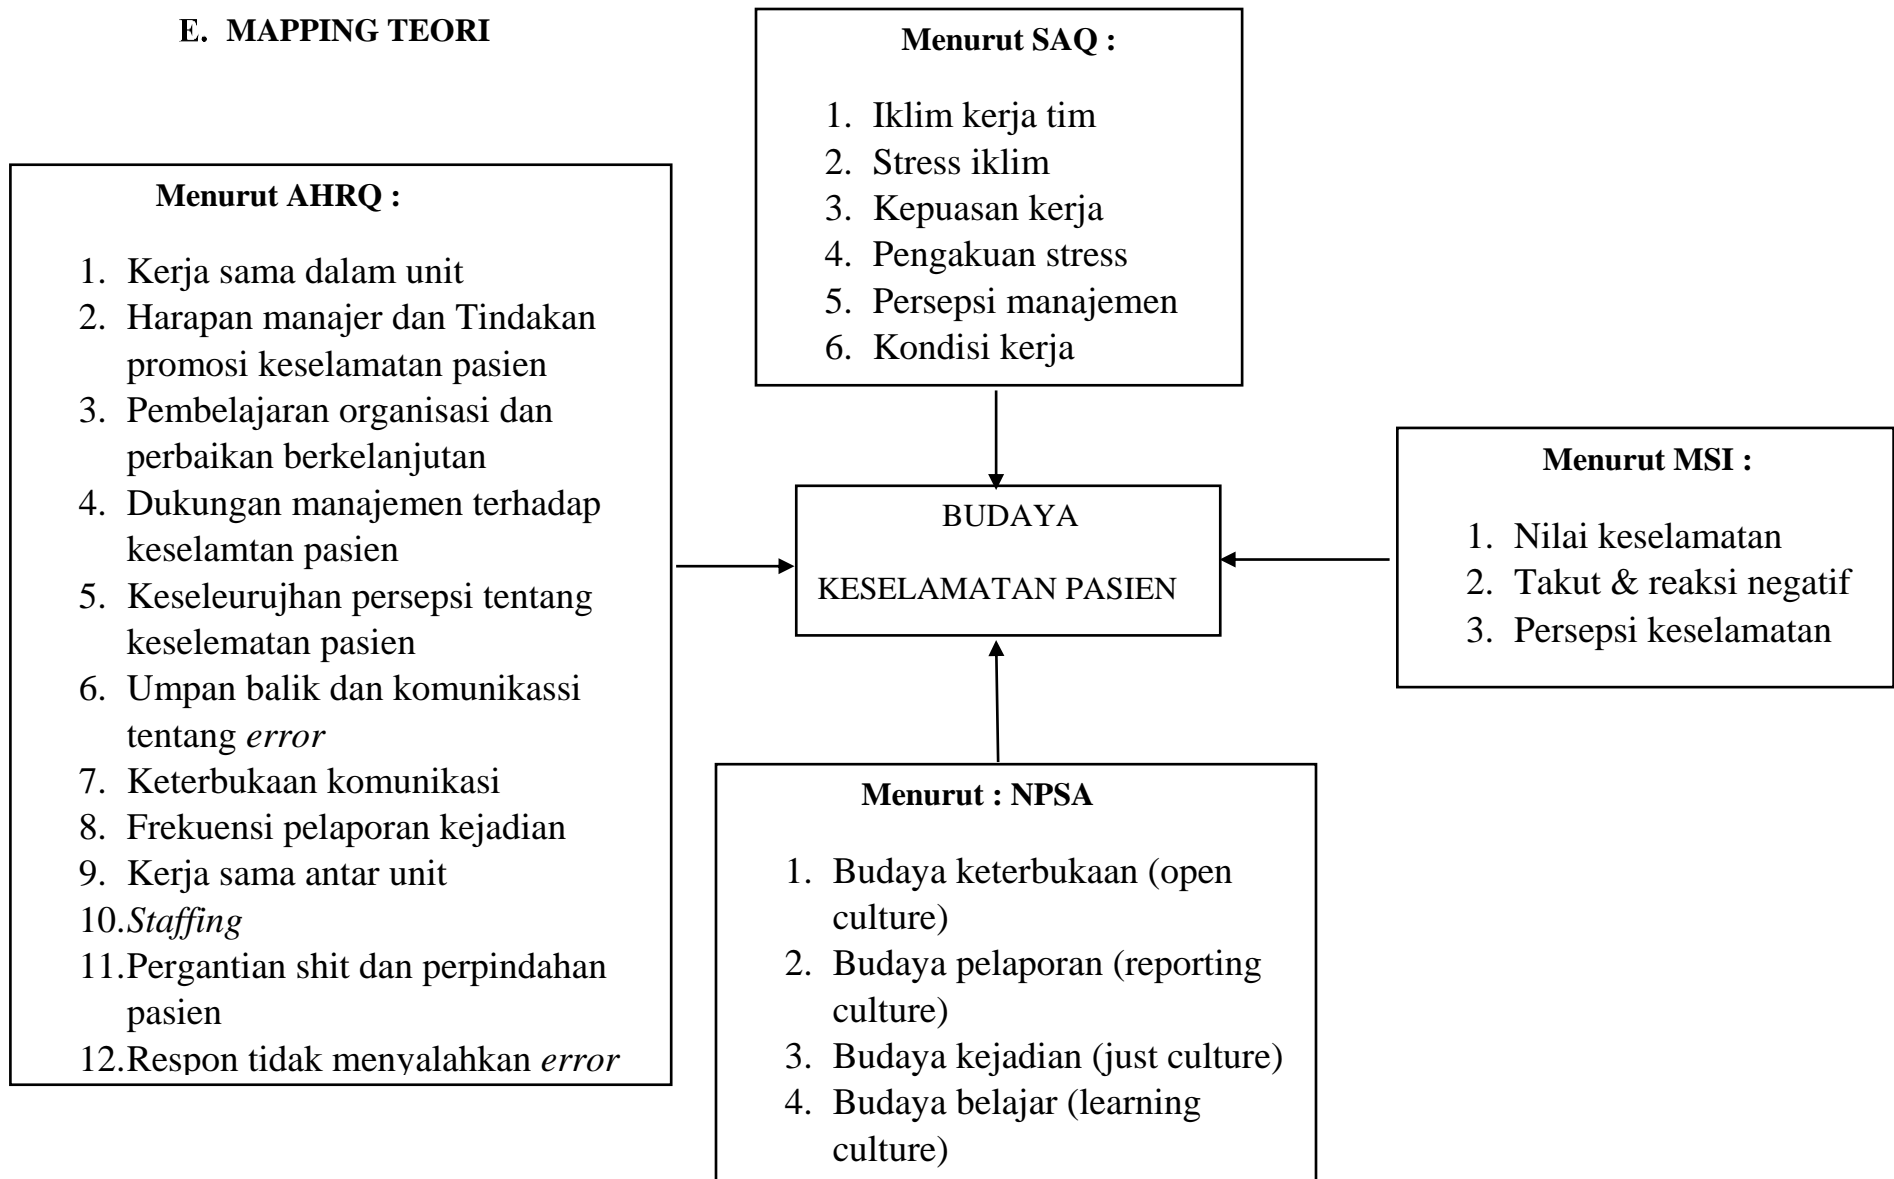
E. MAPPING TEORI

Menurut SAQ :

1. Iklim kerja tim
2. Stress iklim
3. Kepuasan kerja
4. Pengakuan stress
5. Persepsi manajemen
6. Kondisi kerja

Menurut AHRQ :

1. Kerja sama dalam unit
2. Harapan manajer dan Tindakan promosi keselamatan pasien
3. Pembelajaran organisasi dan perbaikan berkelanjutan
4. Dukungan manajemen terhadap keselamtan pasien
5. Keseleurujhan persepsi tentang keselematan pasien
6. Umpan balik dan komunikassi tentang *error*
7. Keterbukaan komunikasi
8. Frekuensi pelaporan kejadian
9. Kerja sama antar unit
10. *Staffing*
11. Pergantian shit dan perpindahan pasien
12. Respon tidak menyalahkan *error*

BUDAYA
KESELAMATAN PASIEN

Menurut MSI :

1. Nilai keselamatan
2. Takut & reaksi negatif
3. Persepsi keselamatan

Menurut : NPSA

1. Budaya keterbukaan (open culture)
2. Budaya pelaporan (reporting culture)
3. Budaya kejadian (just culture)
4. Budaya belajar (learning culture)